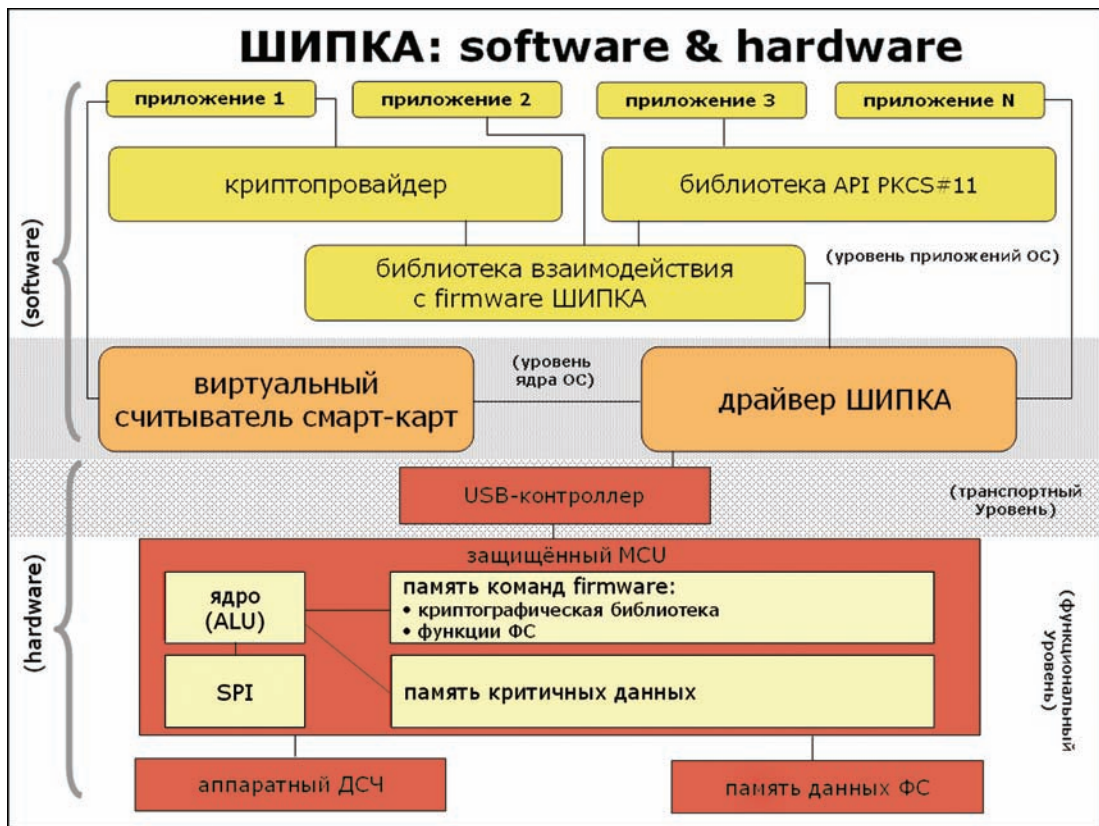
ШИПКА: software & hardware

(software)

приложение 1

приложение 2

приложение 3

приложение N

криптопровайдер

библиотека API PKCS#11

библиотека взаимодействия с firmware ШИПКА

(уровень приложений ОС)

виртуальный считыватель смарт-карт

(уровень ядра ОС)

драйвер ШИПКА

(hardware)

USB-контроллер

(транспортный Уровень)

защищённый MCU

ядро (ALU)

память команд firmware:
• криптографическая библиотека
• функции ФС

SPI

память критичных данных

(функциональный уровень)

аппаратный ДСЧ

память данных ФС